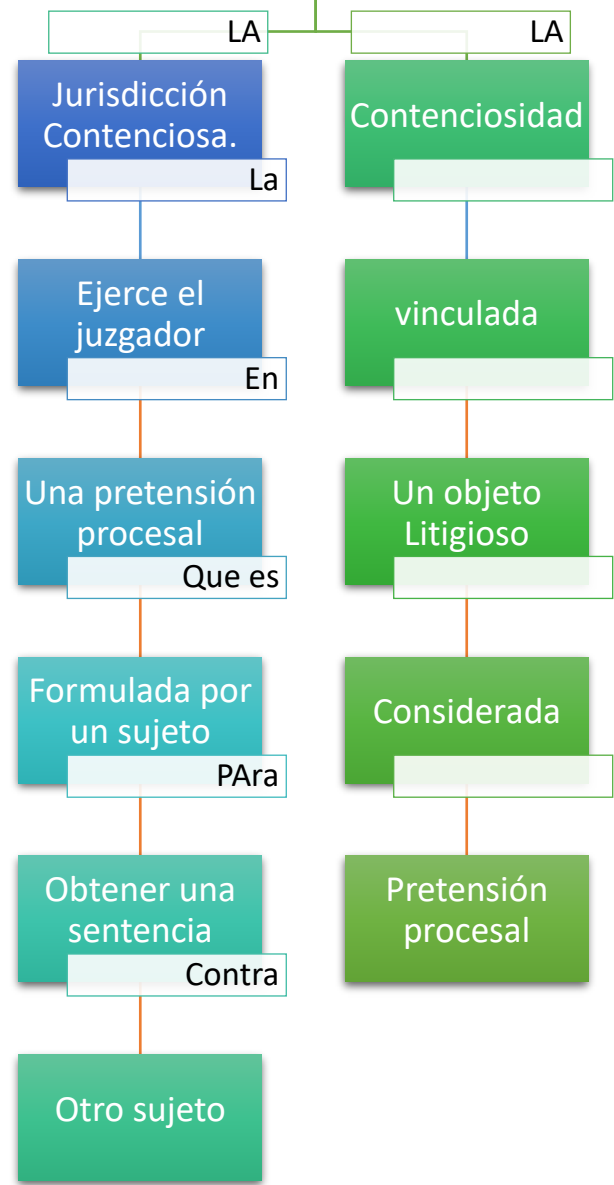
LA

Jurisdicción Contenciosa.

La

Ejerce el juzgador

En

Una pretensión procesal

Que es

Formulada por un sujeto

PAra

Obtener una sentencia

Contra

Otro sujeto

LA

Contenciosidad

vinculada

Un objeto Litigioso

Considerada

Pretensión procesal